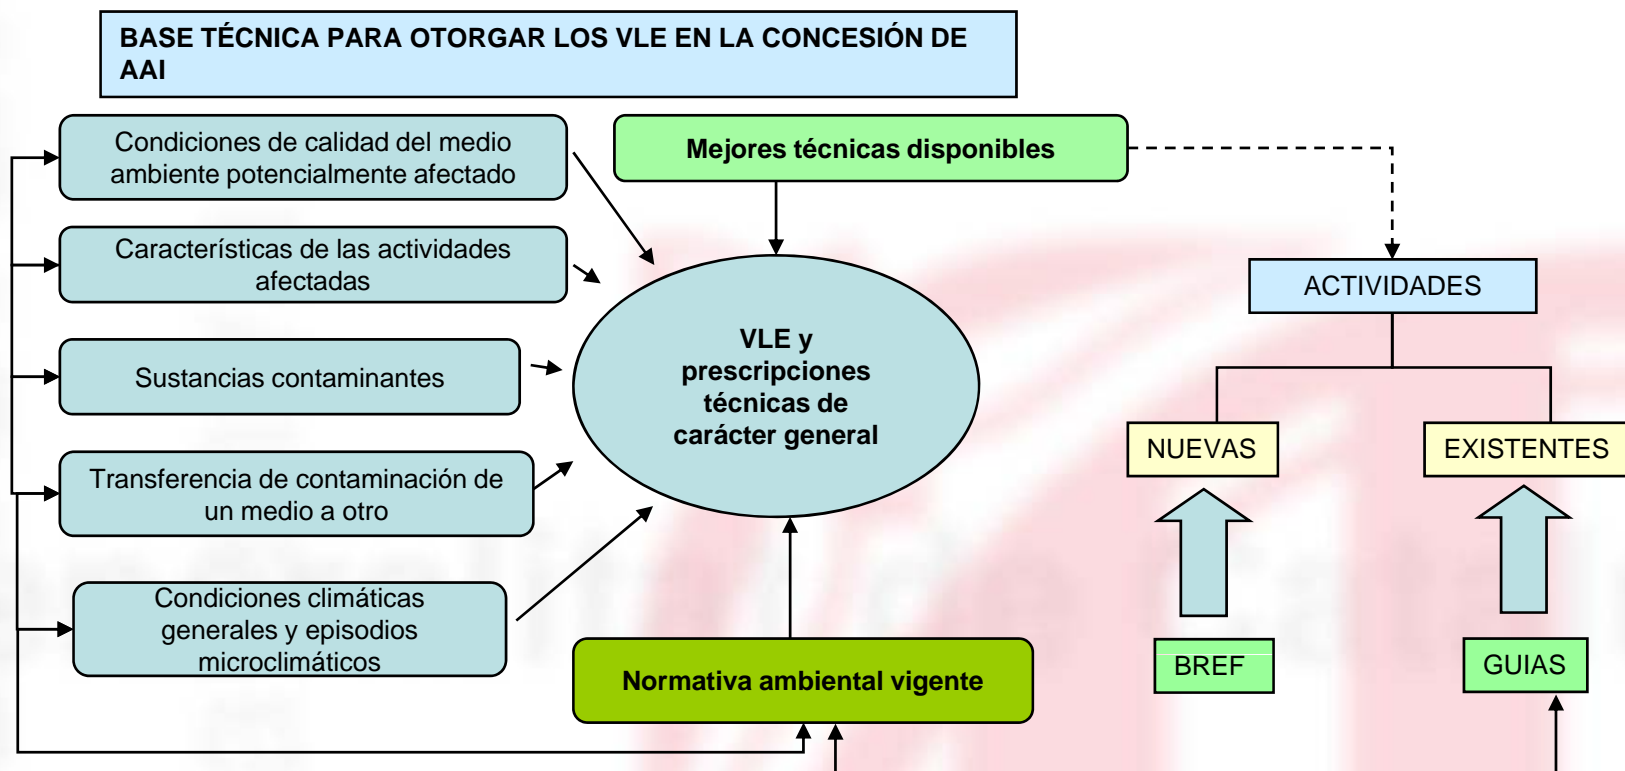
BASE TÉCNICA PARA OTORGAR LOS VLE EN LA CONCESIÓN DE AAI

Condiciones de calidad del medio ambiente potencialmente afectado

Características de las actividades afectadas

Sustancias contaminantes

Transferencia de contaminación de un medio a otro

Condiciones climáticas generales y episodios microclimáticos

Mejores técnicas disponibles

VLE y prescripciones técnicas de carácter general

Normativa ambiental vigente

ACTIVIDADES

NUEVAS

EXISTENTES

BREF

GUIAS